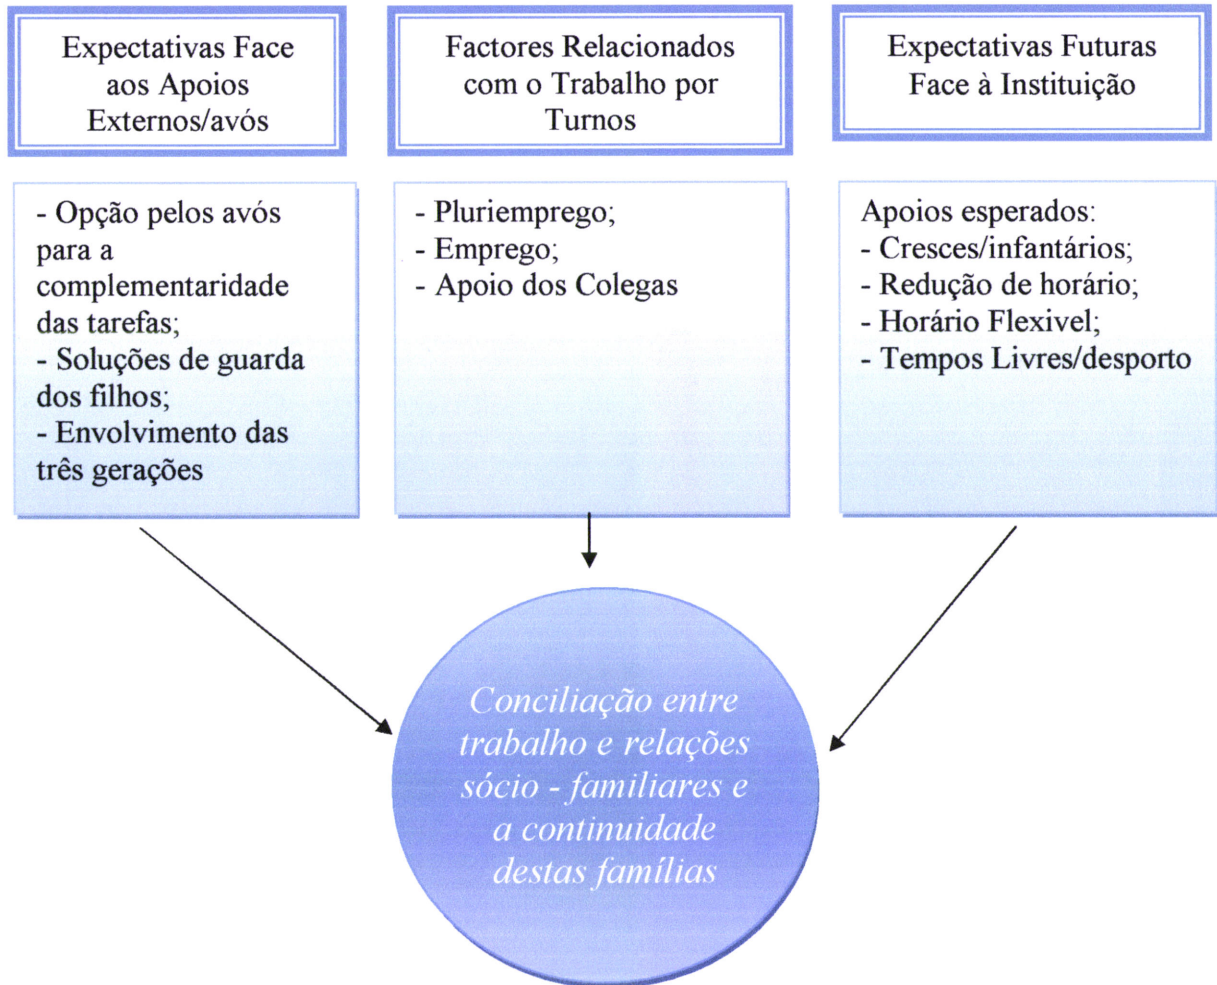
Expectativas Face aos Apoios Externos/avós

Factores Relacionados com o Trabalho por Turnos

Expectativas Futuras Face à Instituição

- Opção pelos avós para a complementaridade das tarefas;
- Soluções de guarda dos filhos;
- Envolvimento das três gerações

- Pluriemprego;
- Emprego;
- Apoio dos Colegas

Apoios esperados:
- Cresces/infantários;
- Redução de horário;
- Horário Flexivel;
- Tempos Livres/desporto

Conciliação entre trabalho e relações sócio - familiares e a continuidade destas famílias